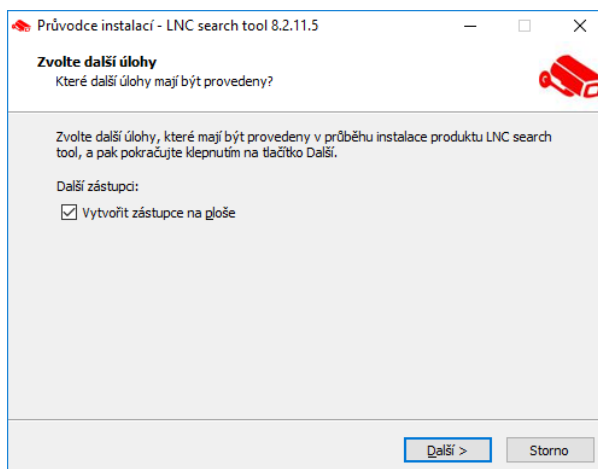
Průvodce instalací - LNC search tool 8.2.11.5

Zvolte další úlohy
Které další úlohy mají být provedeny?

Zvolte další úlohy, které mají být provedeny v průběhu instalace produktu LNC search tool, a pak pokračujte klepnutím na tlačítko Další.

Další zástupci:

Vytvořit zástupce na ploše

Další >
Storno